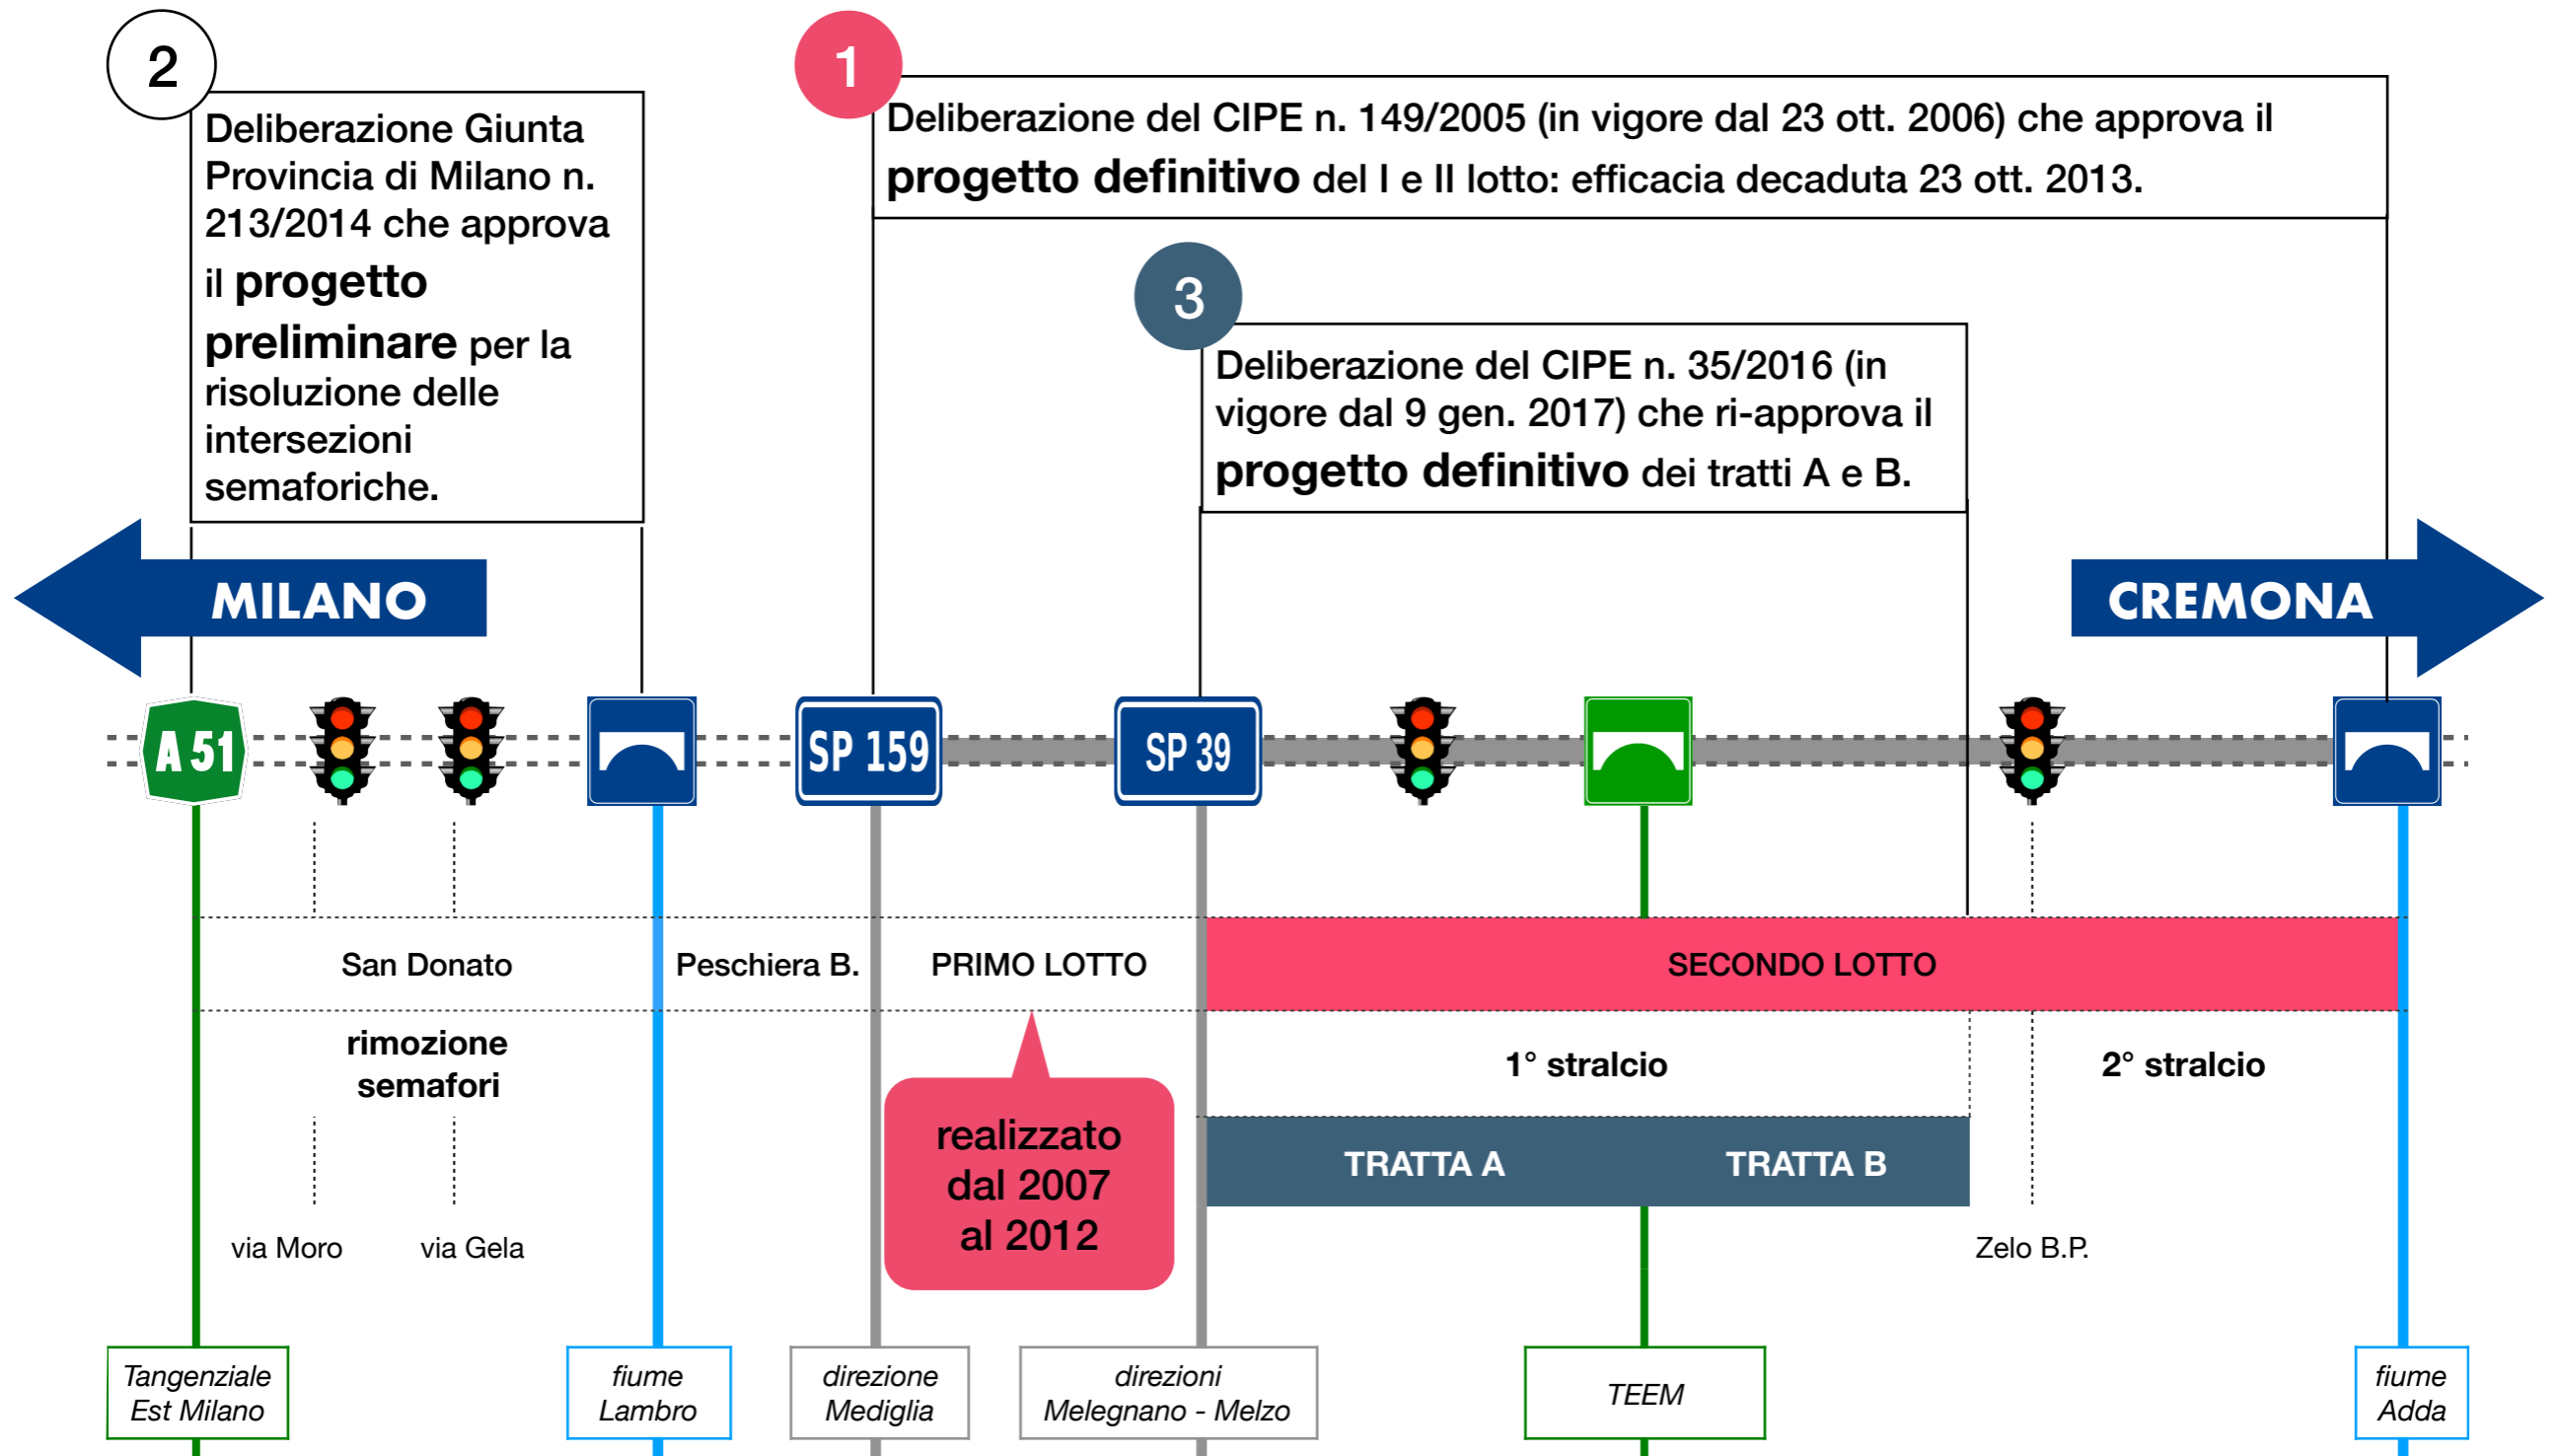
2

Deliberazione Giunta Provincia di Milano n. 213/2014 che approva il **progetto preliminare** per la risoluzione delle intersezioni semaforiche.

1

Deliberazione del CIPE n. 149/2005 (in vigore dal 23 ott. 2006) che approva il **progetto definitivo** del I e II lotto: efficacia decaduta 23 ott. 2013.

3

Deliberazione del CIPE n. 35/2016 (in vigore dal 9 gen. 2017) che ri-approva il **progetto definitivo** dei tratti A e B.

MILANO

CREMONA

A 51

SP 159

SP 39

San Donato

Peschiera B.

PRIMO LOTTO

SECONDO LOTTO

rimozione semafori

realizzato dal 2007 al 2012

1° stralcio

2° stralcio

TRATTA A

TRATTA B

via Moro

via Gela

Zelo B.P.

Tangenziale Est Milano

fiume Lambro

direzione Mediglia

direzioni Melegnano - Melzo

TEEM

fiume Adda